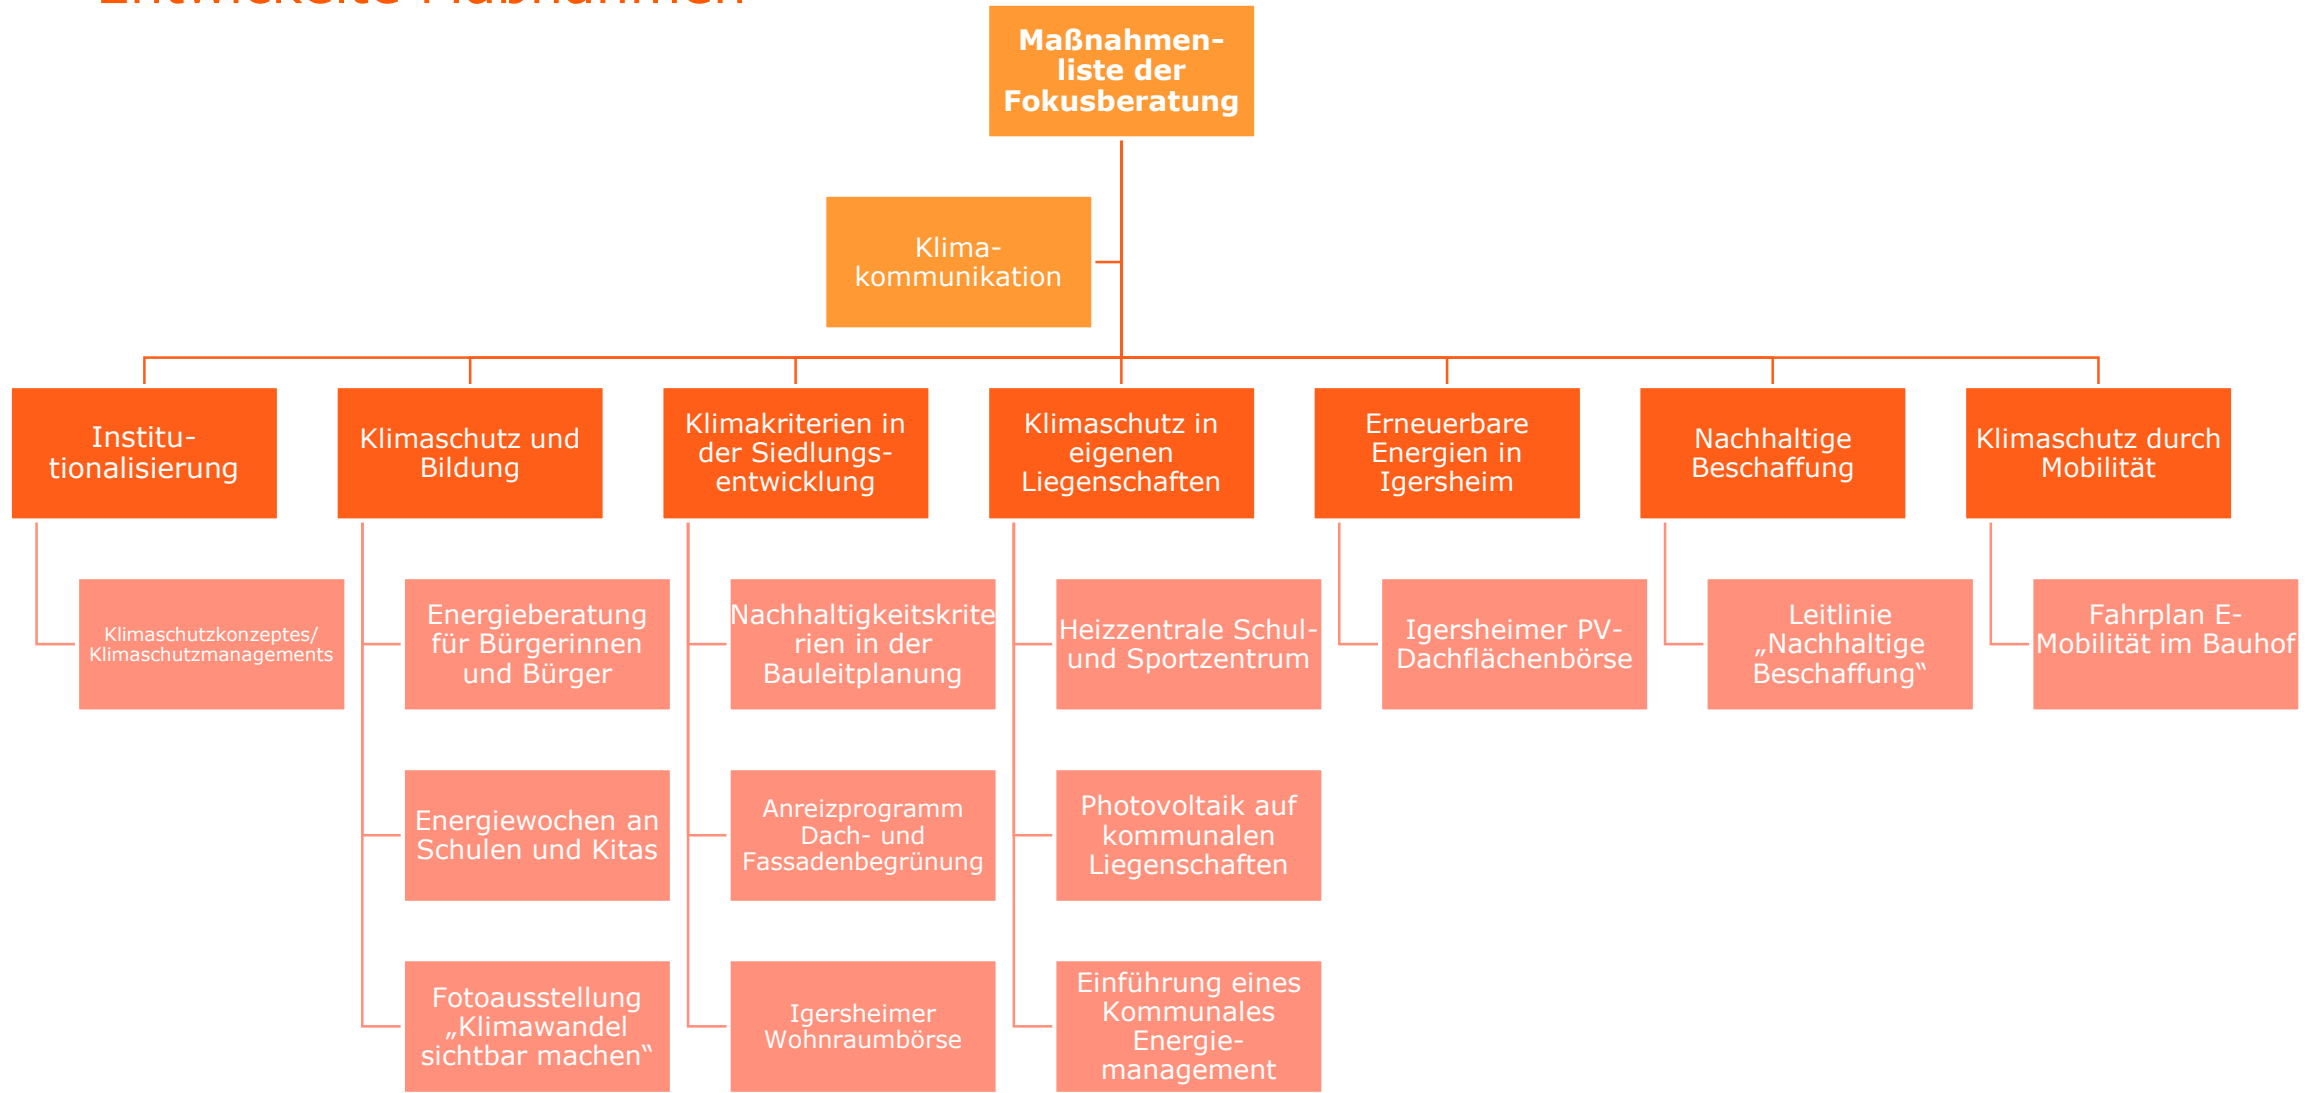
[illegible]

Maßnahmenliste der Fokusberatung

Klimakommunikation

Institutionalisierung

Klimaschutzkonzeptes/ Klimaschutzmanagements

Klimaschutz und Bildung

Energieberatung für Bürgerinnen und Bürger

Energiewochen an Schulen und Kitas

Fotoausstellung „Klimawandel sichtbar machen“

Klimakriterien in der Siedlungsentwicklung

Nachhaltigkeitskriterien in der Bauleitplanung

Anreizprogramm Dach- und Fassadenbegrünung

Igersheimer Wohnraumbörse

Klimaschutz in eigenen Liegenschaften

Heizzentrale Schul- und Sportzentrum

Photovoltaik auf kommunalen Liegenschaften

Einführung eines Kommunales Energiemanagement

Erneuerbare Energien in Igersheim

Igersheimer PV-Dachflächenbörse

Nachhaltige Beschaffung

Leitlinie „Nachhaltige Beschaffung“

Klimaschutz durch Mobilität

Fahrplan E-Mobilität im Bauhof